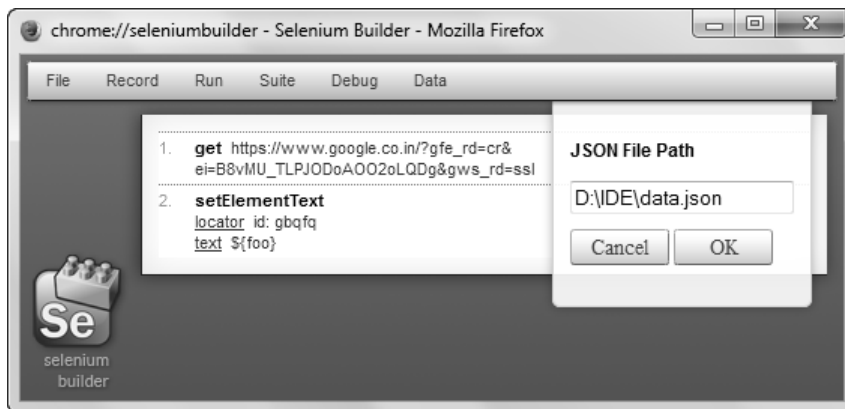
chrome://seleniumbuilder - Selenium Builder - Mozilla Firefox

File Record Run Suite Debug Data

1. get https://www.google.co.in/?gfe_rd=cr&ei=B8vMU_TLPJODoAOO2oLQDg&gws_rd=ssl

2. setElementText
locator id: gbqfq
text ${foo}

JSON File Path

D:\IDE\data.json

Cancel OK

Se
selenium builder